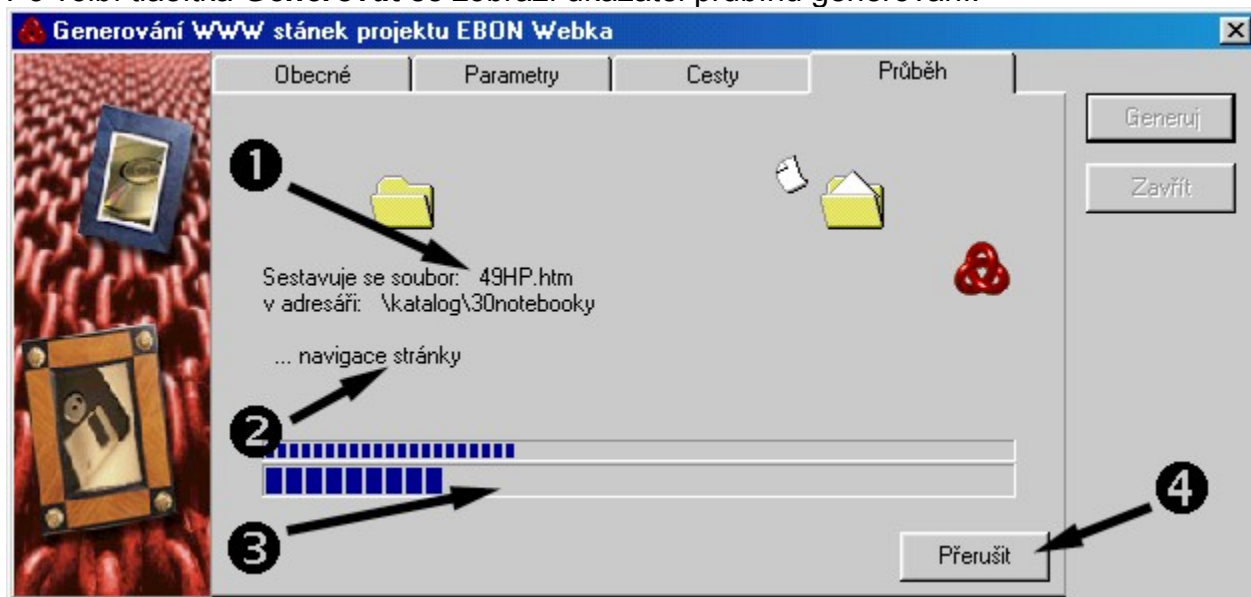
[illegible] tlačítka Generovat se zobrazí ukazatel průběhu generování.

Generování WWW stánek projektu EBON Webka

Obecné | Parametry | Cesty | Průběh

Generuj

Zavřít

❶

Sestavuje se soubor: 49HP.htm
v adresáři: \katalog\30notebooky

... navigace stránky

❷

❸

❹

Přerušit